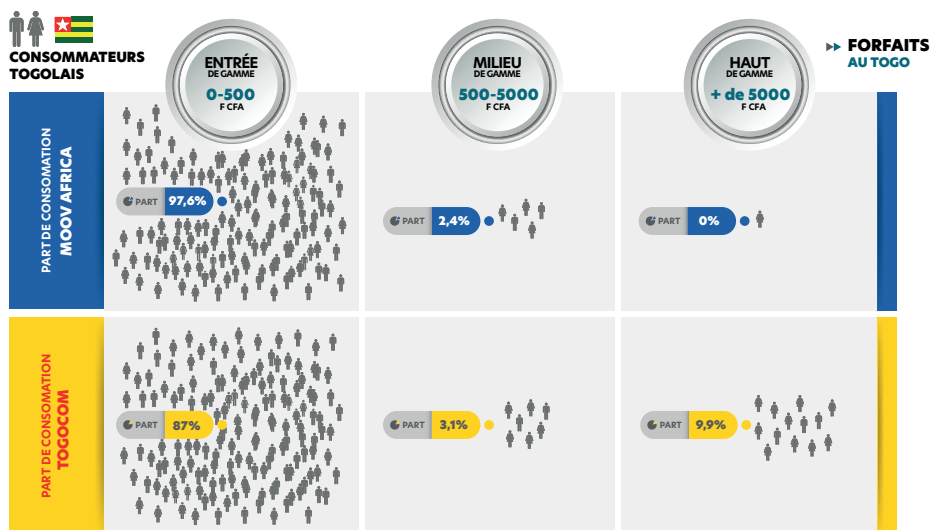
CONSOMMATEURS TOGOLAIS

ENTRÉE DE GAMME 0-500 F CFA

MILIEU DE GAMME 500-5000 F CFA

HAUT DE GAMME + de 5000 F CFA

▸▸ FORFAITS AU TOGO

PART DE CONSOMATION MOOV AFRICA

PART 97,6%

PART 2,4%

PART 0%

PART DE CONSOMATION TOGOCOM

PART 87%

PART 3,1%

PART 9,9%